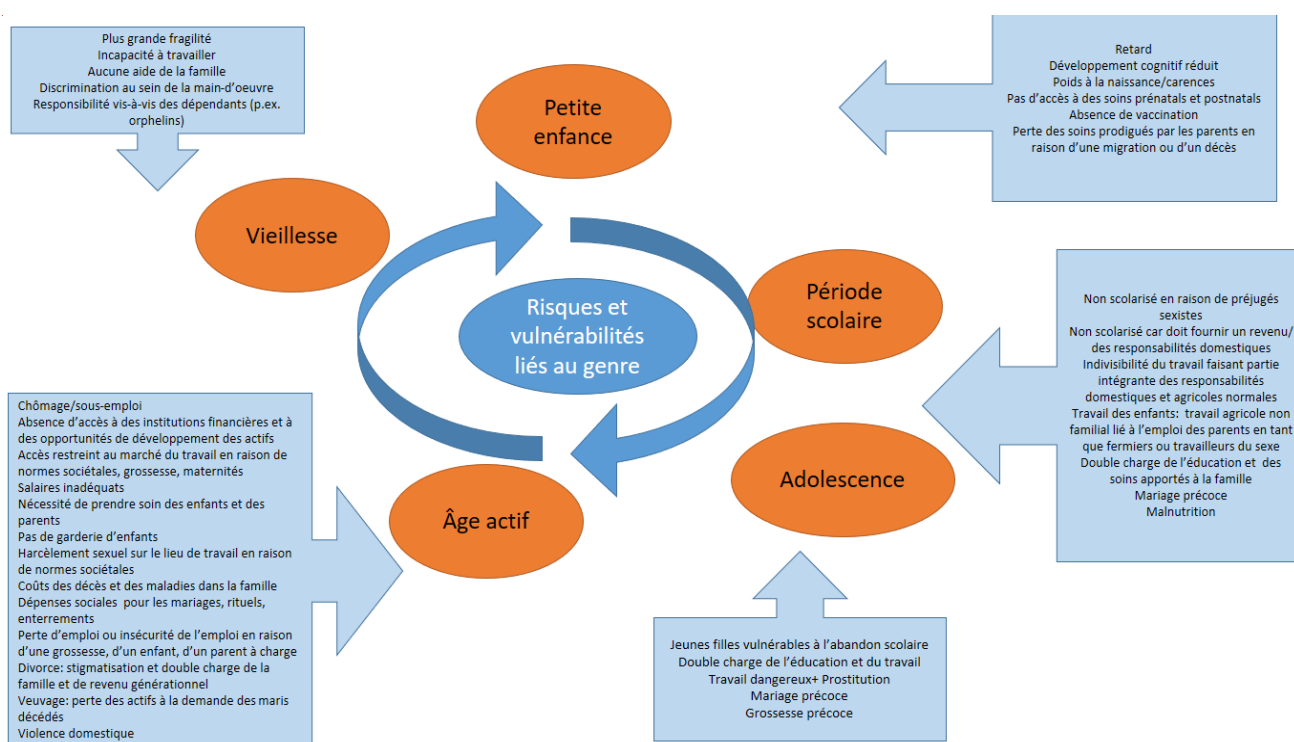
Plus grande fragilité
Incapacité à travailler
Aucune aide de la famille
Discrimination au sein de la main-d'oeuvre
Responsibilité vis-à-vis des dépendants (p.ex. orphelins)

Petite enfance

Retard
Développement cognitif réduit
Poids à la naissance/carences
Pas d'accès à des soins prénatals et postnatals
Absence de vaccination
Perte des soins prodigués par les parents en raison d'une migration ou d'un décès

Vieillesse

Risques et vulnérabilités liés au genre

Période scolaire

Non scolarisé en raison de préjugés sexistes
Non scolarisé car doit fournir un revenu/ des responsabilités domestiques
Indivisibilité du travail faisant partie intégrante des responsabilités domestiques et agricoles normales
Travail des enfants: travail agricole non familial lié à l'emploi des parents en tant que fermiers ou travailleurs du sexe
Double charge de l'éducation et des soins apportés à la famille
Mariage précoce
Malnutrition

Chômage/sous-emploi
Absence d'accès à des institutions financières et à des opportunités de développement des actifs
Accès restreint au marché du travail en raison de normes sociétales, grossesse, maternités
Salaires inadéquats
Nécessité de prendre soin des enfants et des parents
Pas de garderie d'enfants
Harcèlement sexuel sur le lieu de travail en raison de normes sociétales
Coûts des décès et des maladies dans la famille
Dépenses sociales pour les mariages, rituels, enterrements
Perte d'emploi ou insécurité de l'emploi en raison d'une grossesse, d'un enfant, d'un parent à charge
Divorce: stigmatisation et double charge de la famille et de revenu générationnel
Veuvage: perte des actifs à la demande des maris décédés
Violence domestique

Âge actif

Adolescence

Jeunes filles vulnérables à l'abandon scolaire
Double charge de l'éducation et du travail
Travail dangereux+ Prostitution
Mariage précoce
Grossesse précoce